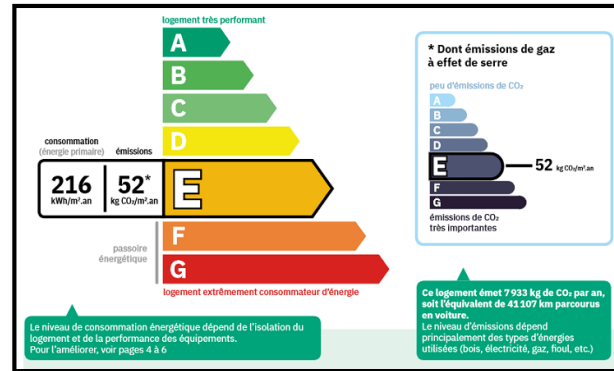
logement très performant

A
B
C
D

consommation (énergie primaire)

émissions

216 kWh/m².an

52* kg $CO_2$/m².an

E

passoire énergétique

F
G

logement extrêmement consommateur d'énergie

* Dont émissions de gaz à effet de serre

peu d'émissions de $CO_2$

A
B
C
D
E
F
G

52 kg $CO_2$/m².an

émissions de $CO_2$ très importantes

Le niveau de consommation énergétique dépend de l'isolation du logement et de la performance des équipements.
Pour l'améliorer, voir pages 4 à 6

Ce logement émet 7 933 kg de $CO_2$ par an, soit l'équivalent de 41 107 km parcourus en voiture.
Le niveau d'émissions dépend principalement des types d'énergies utilisées (bois, électricité, gaz, fioul, etc.)